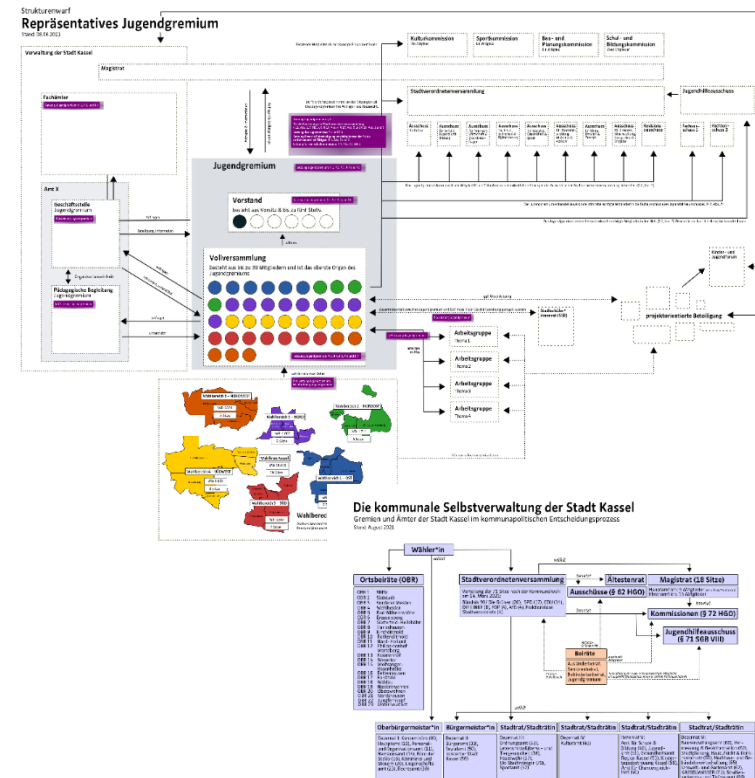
Strukturenwurf
Repräsentatives Jugendgremium
Stand: 08.04.2021

Verwaltung der Stadt Kassel

Magistrat

Fachämter

Amt X

Geschäftsstelle Jugendgremium

Pädagogische Begleitung Jugendgremium

Jugendgremium

Vorstand
besteht aus Vorsitz & bis zu fünf Stellv.

Vollversammlung
besteht aus bis zu 39 Mitgliedern und ist das oberste Organ des Jugendgremiums

Kulturkommission

Sportkommission

Bau- und Planungskommission

Schul- und Bildungskommission

Stadtverordnetenversammlung

Jugendhilfeausschuss

Arbeitsgruppe
Thema1

Arbeitsgruppe
Thema2

Arbeitsgruppe
Thema3

Arbeitsgruppe
Thema4

projektorientierte Beteiligung

Kinder- und Jugendforum

Die kommunale Selbstverwaltung der Stadt Kassel
Gremien und Ämter der Stadt Kassel im kommunalpolitischen Entscheidungsprozess
Stand: August 2021

Wähler*in

Ortsbeiräte (OBR)

Stadtverordnetenversammlung

Ältestenrat

Magistrat (18 Sitze)

Ausschüsse (§ 62 HGO)

Kommissionen (§ 72 HGO)

Jugendhilfeausschuss (§ 71 SGB VIII)

Beiräte

Oberbürgermeister*in

Bürgermeister*in

Stadtrat/Stadträtin

Stadtrat/Stadträtin

Stadtrat/Stadträtin

Stadtrat/Stadträtin